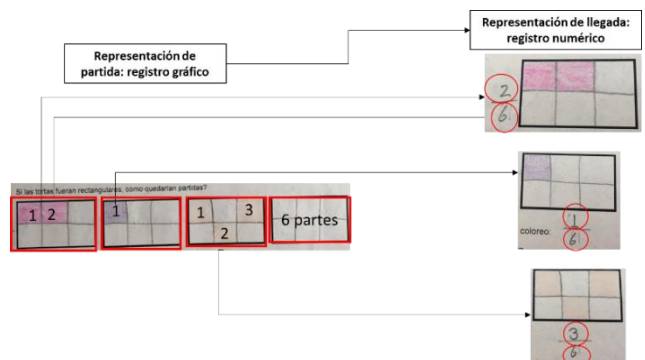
Representación de llegada: registro numérico

Representación de partida: registro gráfico

Si las tortas fueran rectangulares, como quedarían partidas?

1 2

1

1 3 2

6 partes

2
6

coloreo: 1
6

3
6